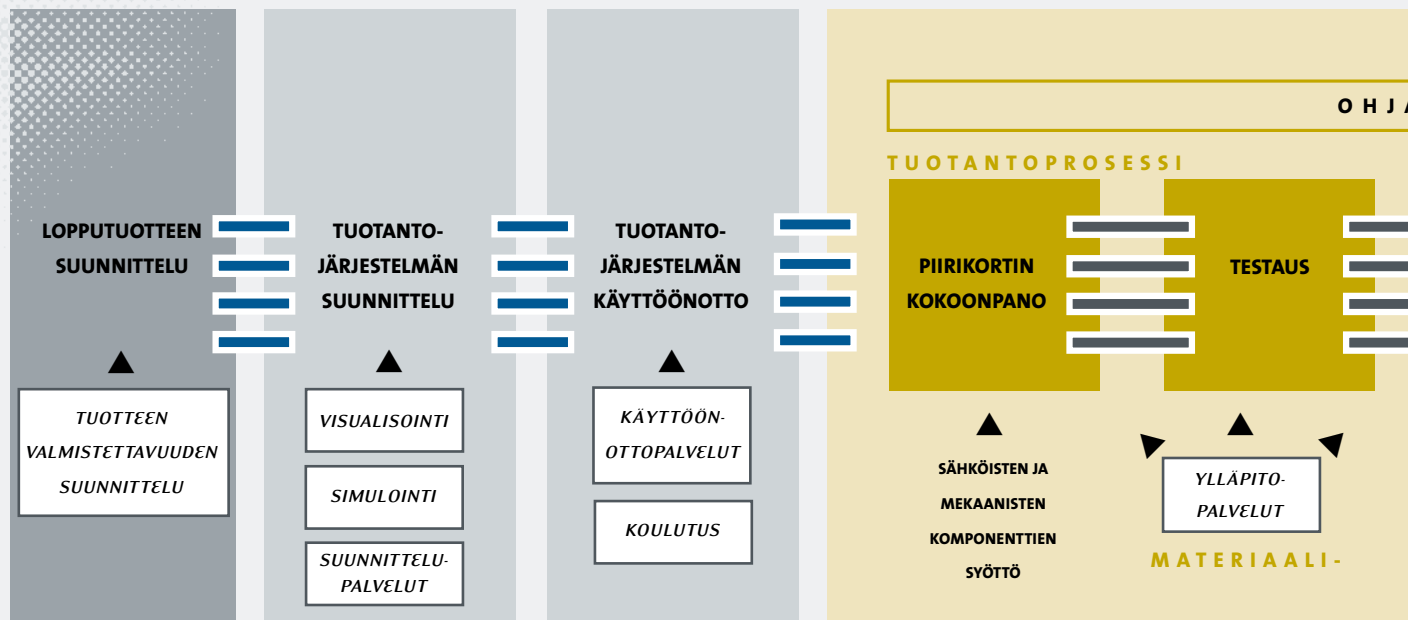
LOPPUTUOTTEEN SUUNNITTELU

TUOTTEEN VALMISTETTAVUUDEN SUUNNITTELU

TUOTANTO-JÄRJESTELMÄN SUUNNITTELU

VISUALISOINTI

SIMULOINTI

SUUNNITTELU-PALVELUT

TUOTANTO-JÄRJESTELMÄN KÄYTTÖÖNOTTO

KÄYTTÖÖN-OTTOPALVELUT

KOULUTUS

OHJ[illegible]

TUOTANTOPROSESSI

PIIRIKORTIN KOKOONPANO

TESTAUS

SÄHKÖISTEN JA MEKAANISTEN KOMPONENTTIEN SYÖTTÖ

YLLÄPITO-PALVELUT

MATERIAALI-